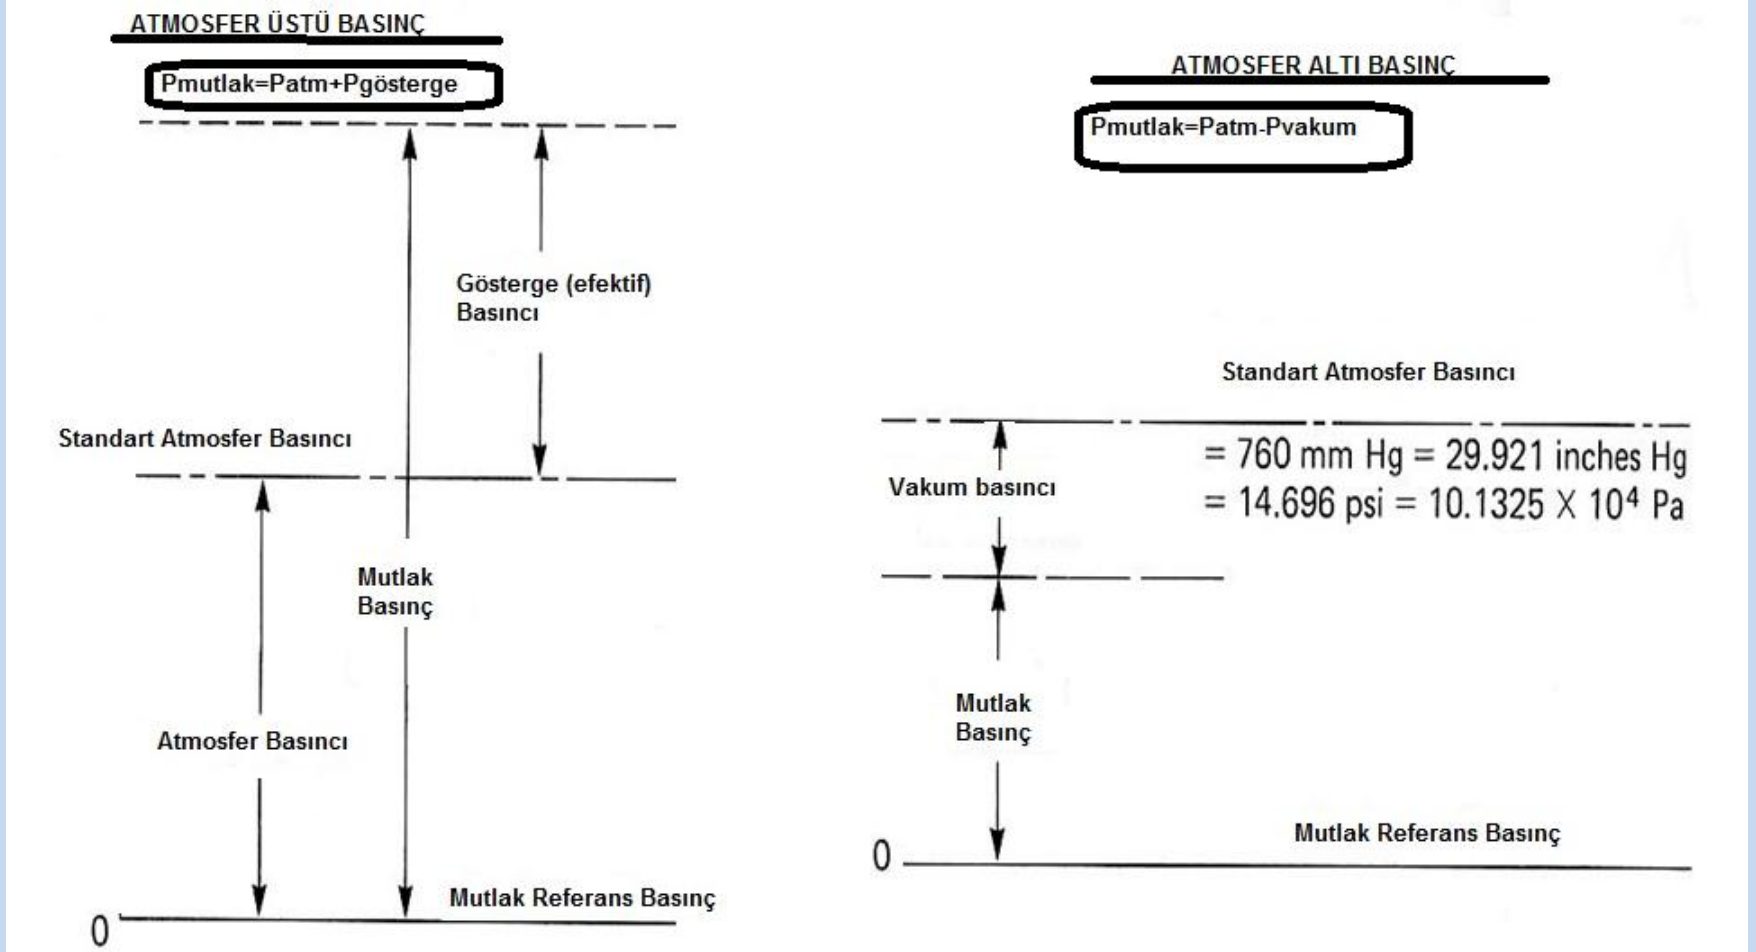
ATMOSFER ÜSTÜ BASINÇ

Pmutlak=Patm+Pgösterge

Gösterge (efektif) Basıncı

Standart Atmosfer Basıncı

Mutlak Basınç

Atmosfer Basıncı

Mutlak Referans Basınç

0

ATMOSFER ALTI BASINÇ

Pmutlak=Patm-Pvakum

Standart Atmosfer Basıncı

= 760 mm Hg = 29.921 inches Hg
= 14.696 psi = 10.1325 X $10^4$ Pa

Vakum basıncı

Mutlak Basınç

Mutlak Referans Basınç

0